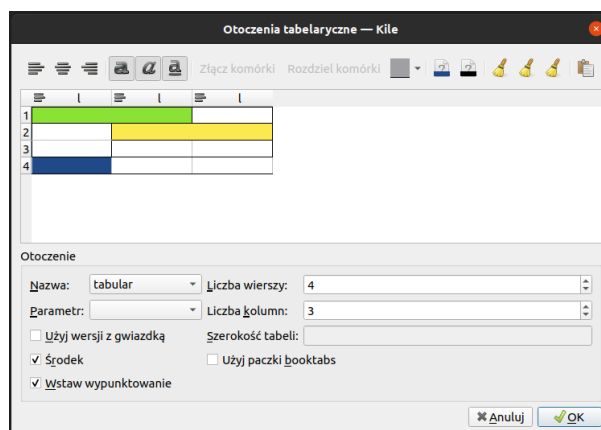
Otoczenia tabelaryczne — Kile

Złącz komórki Rozdziel komórki

| | l | | l | | l |
|---|---|---|---|---|---|
| 1 | | | | | |
| 2 | | | | | |
| 3 | | | | | |
| 4 | | | | | |

Otoczenie

Nazwa: tabular

Liczba wierszy: 4

Parametr:

Liczba kolumn: 3

Użyj wersji z gwiazdką

Szerokość tabeli:

✓ Środek

Użyj paczki booktabs

✓ Wstaw wypunktowanie

Anuluj

OK